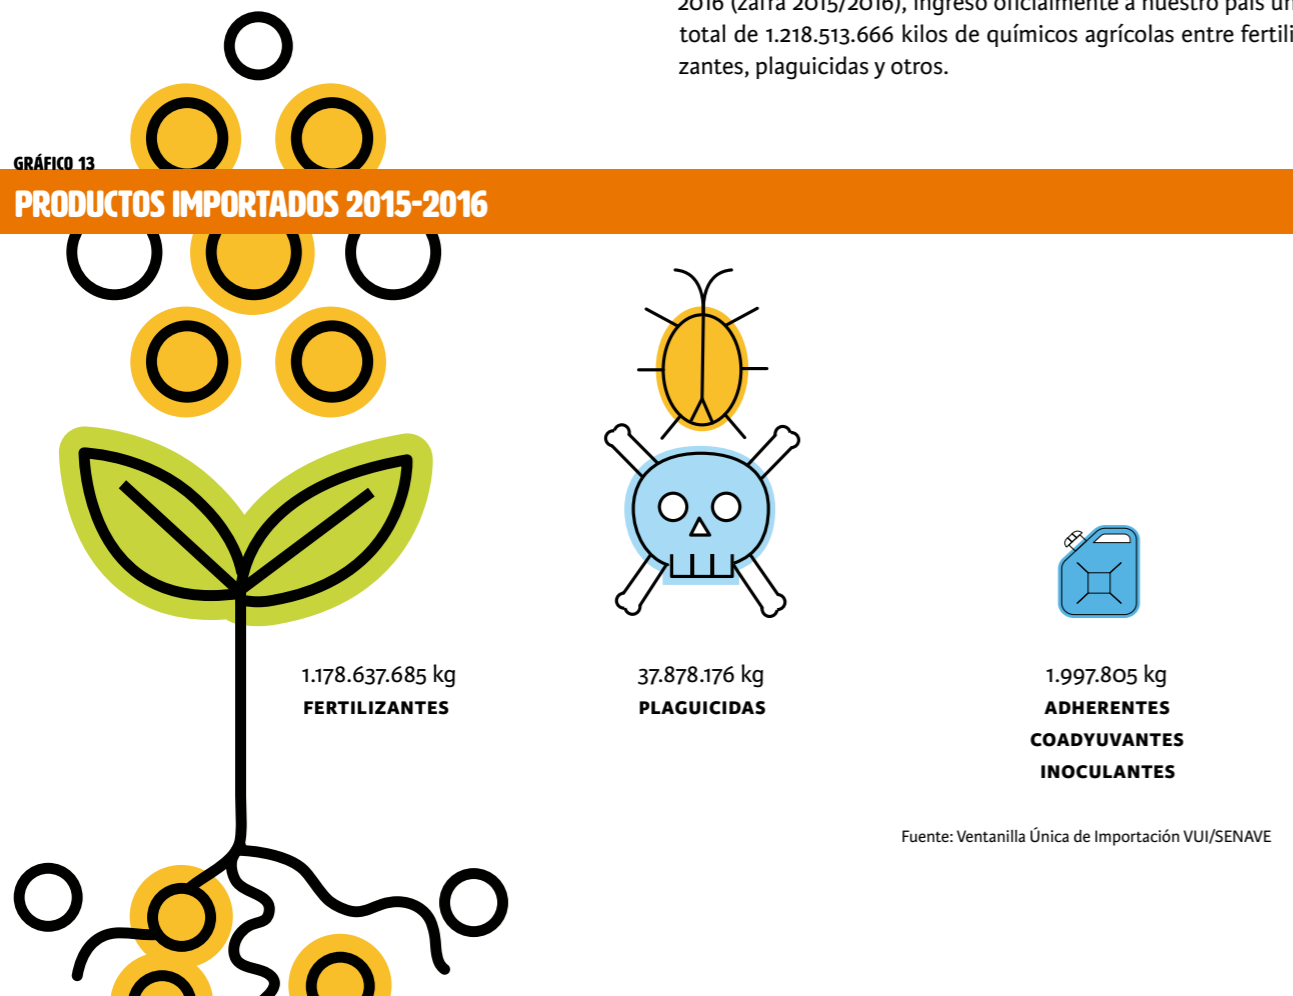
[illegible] total de 1.218.513.666 kilos de químicos agrícolas entre fertili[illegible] zantes, plaguicidas y otros.

GRÁFICO 13
PRODUCTOS IMPORTADOS 2015-2016

1.178.637.685 kg
FERTILIZANTES

37.878.176 kg
PLAGUICIDAS

1.997.805 kg
ADHERENTES
COADYUVANTES
INOCULANTES

Fuente: Ventanilla Única de Importación VUI/SENAVE